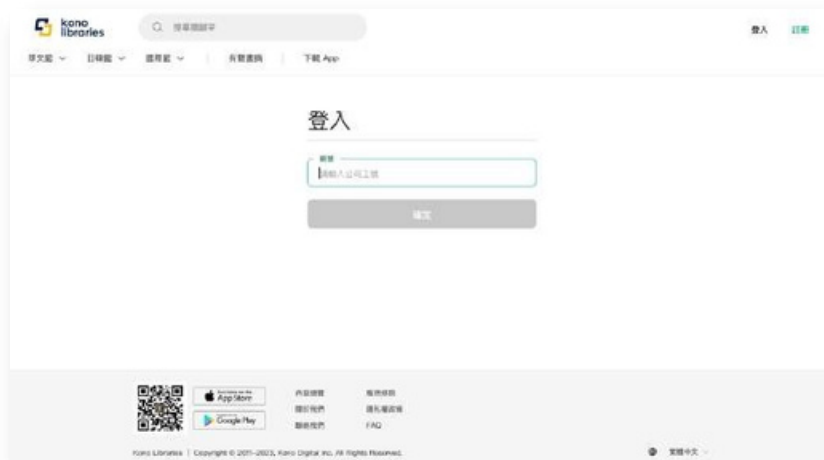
kono libraries

搜尋關鍵字

登入 註冊

華文館 日韓館 國際館 有聲書摘 下載 App

登入

帳號

請輸入公司工號

確定

App Store

Google Play

內容總覽
關於我們
聯絡我們

服務條款
隱私權政策
FAQ

Kono Libraries | Copyright © 2011–2023, Kono Digital Inc. All Rights Reserved.

繁體中文